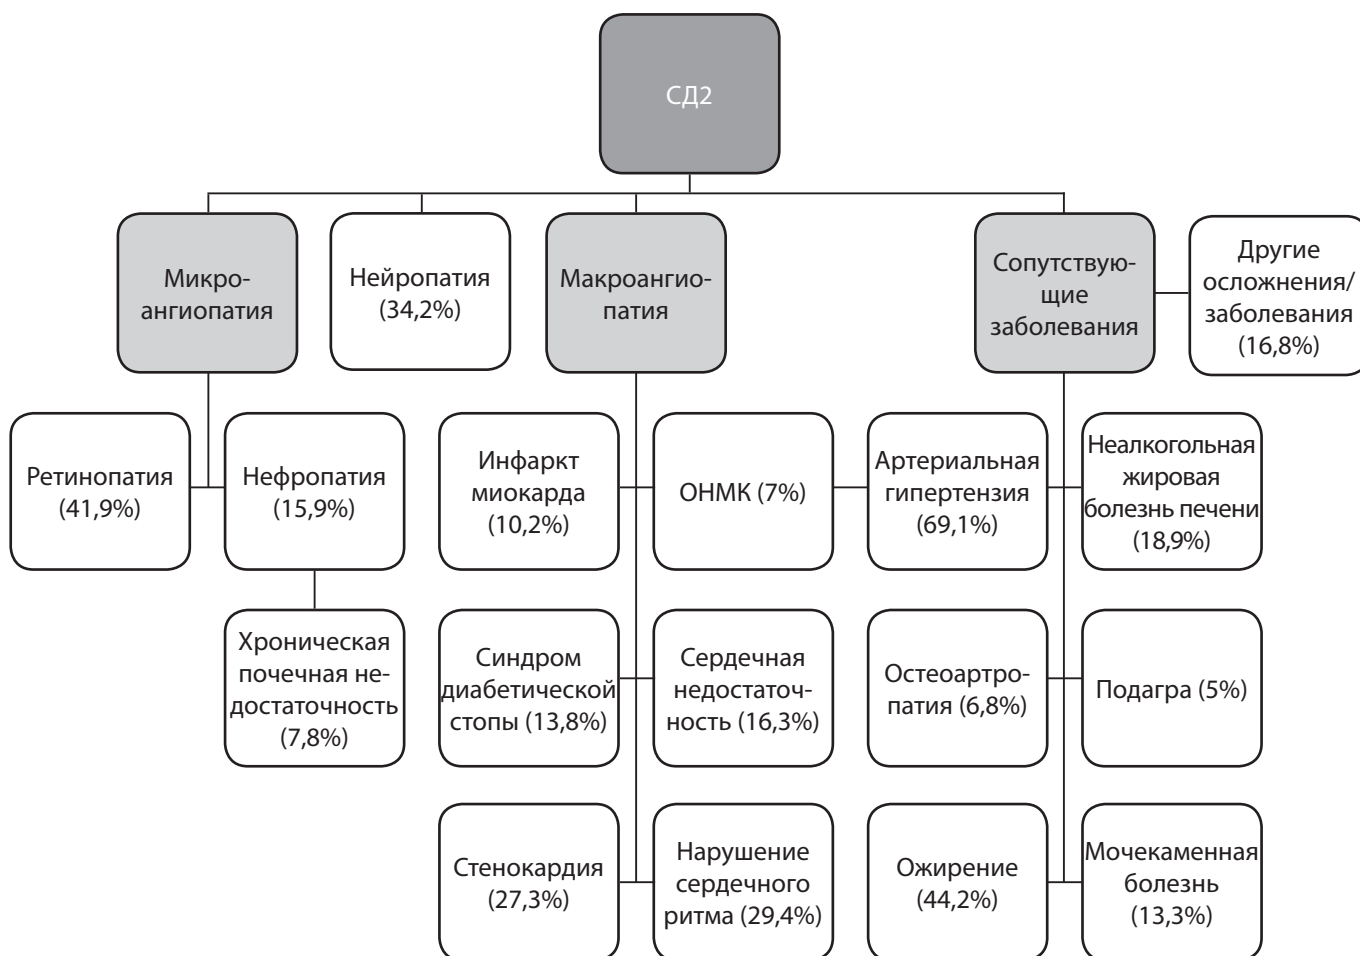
СД2

Микроангиопатия

Нейропатия (34,2%)

Макроангиопатия

Сопутствующие заболевания

Другие осложнения/заболевания (16,8%)

Ретинопатия (41,9%)

Нефропатия (15,9%)

Хроническая почечная недостаточность (7,8%)

Инфаркт миокарда (10,2%)

ОНМК (7%)

Синдром диабетической стопы (13,8%)

Сердечная недостаточность (16,3%)

Стенокардия (27,3%)

Нарушение сердечного ритма (29,4%)

Артериальная гипертензия (69,1%)

Неалкогольная жировая болезнь печени (18,9%)

Остеоартропатия (6,8%)

Подагра (5%)

Ожирение (44,2%)

Мочекаменная болезнь (13,3%)